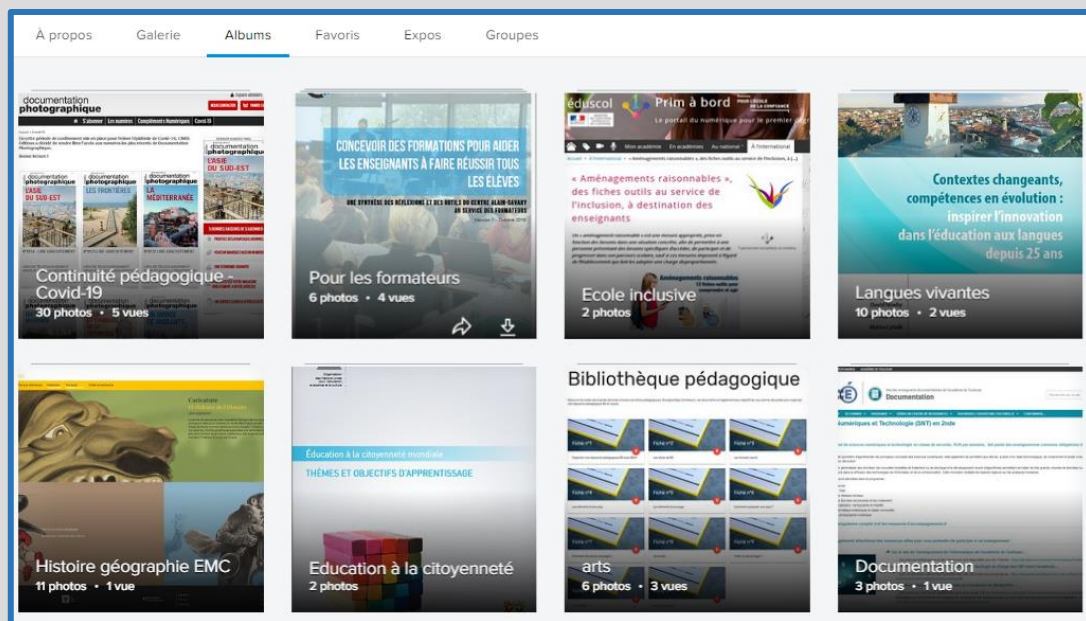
À propos Galerie Albums Favoris Expos Groupes

documentation photographique

L'ASIE DU SUD-EST

LES FRONTIÈRES

LA MÉDITERRANÉE

Continuité pédagogique - Covid-19
30 photos • 5 vues

CONCEVOIR DES FORMATIONS POUR AIDER LES ENSEIGNANTS À FAIRE RÉUSSIR TOUS LES ÉLÈVES

UNE SYNTHÈSE DES RÉFLEXIONS ET DES OUTILS DU CENTRE ALAIN-SAVARY AU SERVICE DES FORMATEURS

Pour les formateurs
6 photos • 4 vues

éduscol Prim à bord
Le portail du numérique pour le premier degré

« Aménagements raisonnables », des fiches outils au service de l'inclusion, à destination des enseignants

Ecole inclusive
2 photos

Contextes changeants, compétences en évolution : inspirer l'innovation dans l'éducation aux langues depuis 25 ans

Langues vivantes
10 photos • 2 vues

Histoire géographie EMC
11 photos • 1 vue

Éducation à la citoyenneté mondiale
THÈMES ET OBJECTIFS D'APPRENTISSAGE

Education à la citoyenneté
2 photos

Bibliothèque pédagogique

arts
6 photos • 3 vues

Documentation

Numériques et Technologie (SNT) en 2nde

Documentation
3 photos • 1 vue